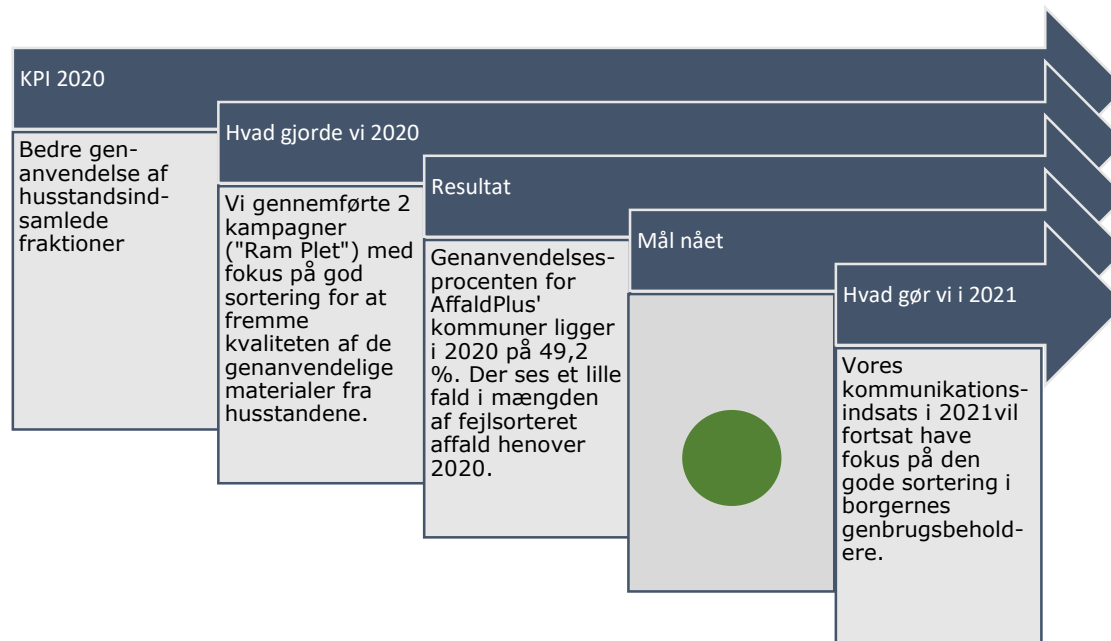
KPI 2020

Bedre genanvendelse af husstandsindsamlede fraktioner

Hvad gjorde vi 2020

Vi gennemførte 2 kampagner ("Ram Plet") med fokus på god sortering for at fremme kvaliteten af de genanvendelige materialer fra husstandene.

Resultat

Genanvendelsesprocenten for AffaldPlus' kommuner ligger i 2020 på 49,2 %. Der ses et lille fald i mængden af fejlsorteret affald henover 2020.

Mål nået

Hvad gør vi i 2021

Vores kommunikationsindsats i 2021vil fortsat have fokus på den gode sortering i borgernes genbrugsbeholdere.